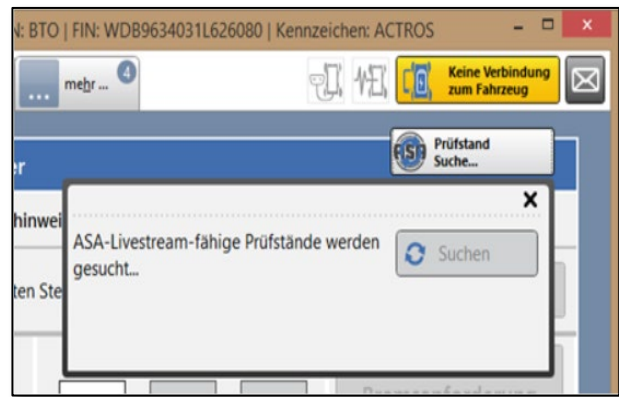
N: BTO | FIN: WDB9634031L626080 | Kennzeichen: ACTROS

... mehr ... 4

Keine Verbindung zum Fahrzeug

Prüfstand Suche...

er

hinwei

ten Ste

×

ASA-Livestream-fähige Prüfstände werden gesucht...

Suchen

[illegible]